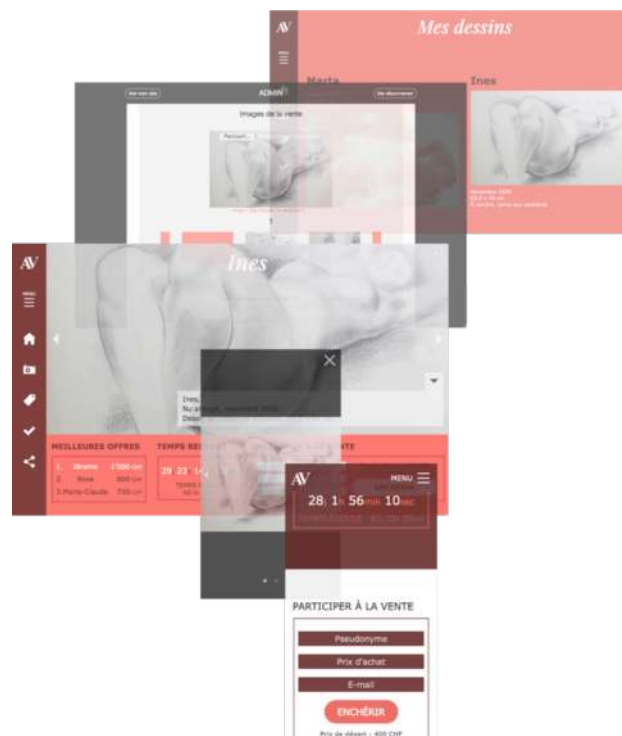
AV

Mes dessins

Marta

Ines

Voir mon site

ADMIN

Se déconnecter

Images de la vente

Parcourir...

AV

MENU

Ines

Ines,

MEILLEURES OFFRES

1. Jérome 1'000 CHF

2. Rose 800 CHF

3. Marie-Claude 750 CHF

TEMPS RE

29 23

AV

MENU

28 j 1 h 56 min 10 sec

PARTICIPER À LA VENTE

Pseudonyme

Prix d'achat

E-mail

ENCHÉRIR

Prix de départ : 400 CHF